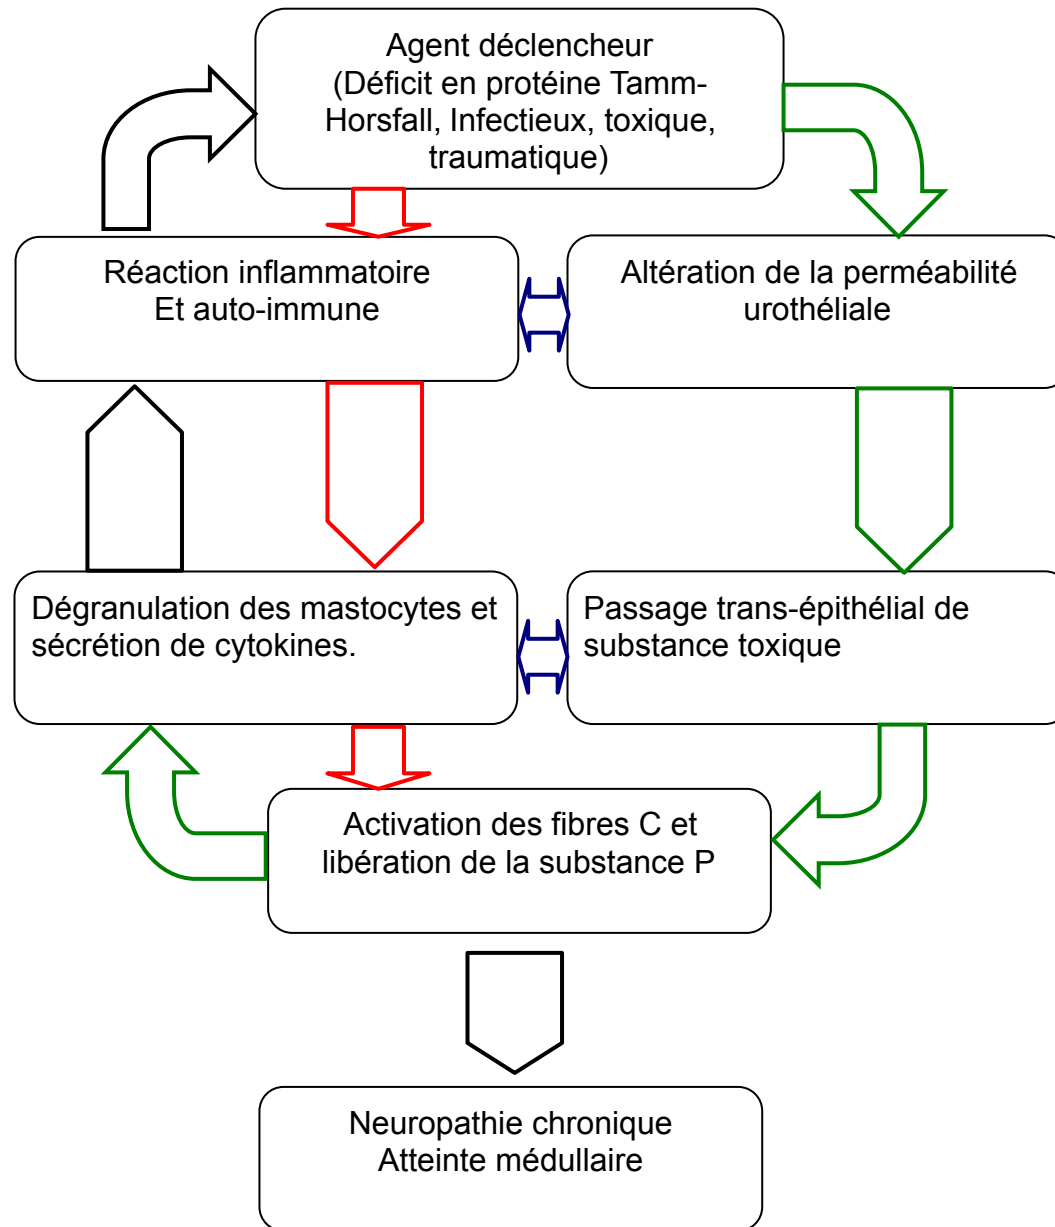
Agent déclencheur
(Déficit en protéine Tamm-Horsfall, Infectieux, toxique, traumatique)

Réaction inflammatoire
Et auto-immune

Altération de la perméabilité urothéliale

Dégranulation des mastocytes et sécrétion de cytokines.

Passage trans-épithélial de substance toxique

Activation des fibres C et libération de la substance P

Neuropathie chronique
Atteinte médullaire